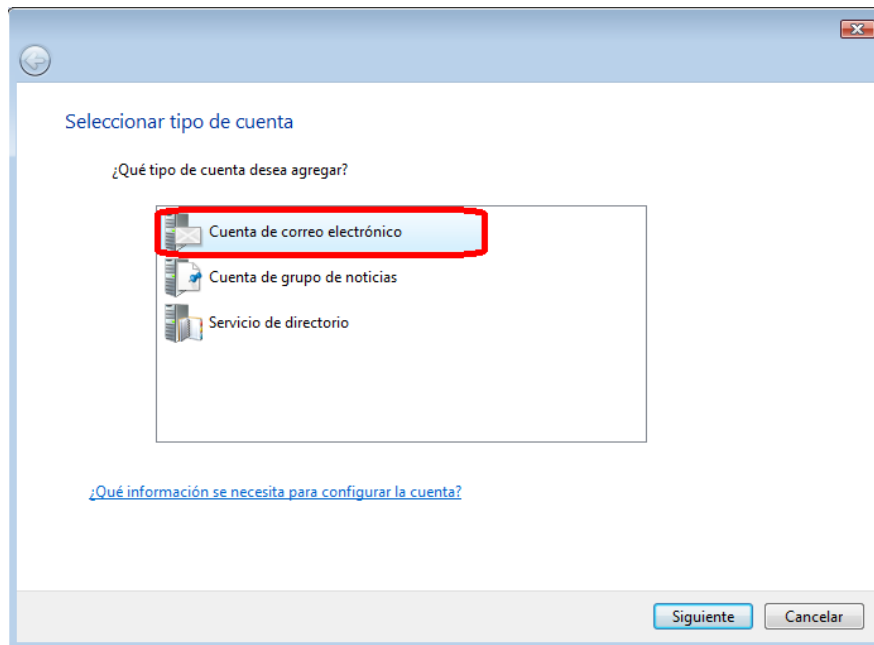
Seleccionar tipo de cuenta

¿Qué tipo de cuenta desea agregar?

Cuenta de correo electrónico
Cuenta de grupo de noticias
Servicio de directorio

¿Qué información se necesita para configurar la cuenta?

Siguiente
Cancelar